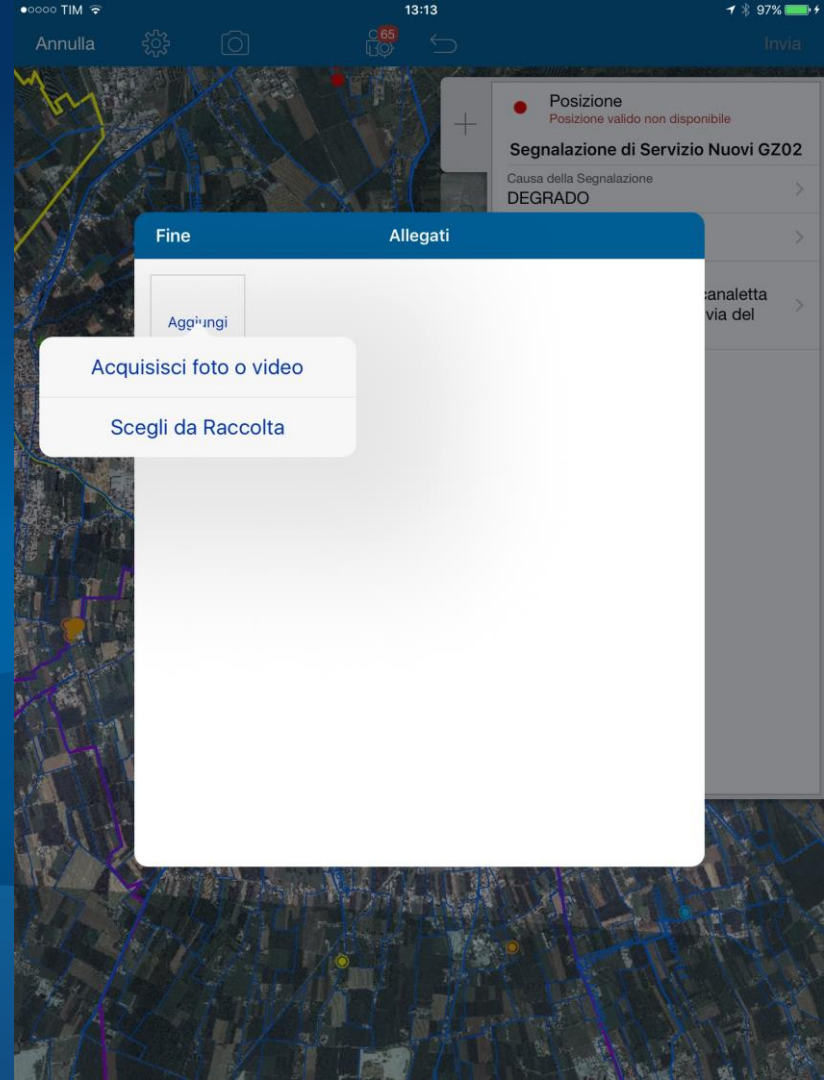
●○○○○ TIM 13:13 97%

Annulla 65 Invia

Posizione
Posizione valido non disponibile
Segnalazione di Servizio Nuovi GZ02
Causa della Segnalazione
DEGRADO

canaletta
via del

Fine Allegati

Aggiungi

Acquisisci foto o video
Scegli da Raccolta